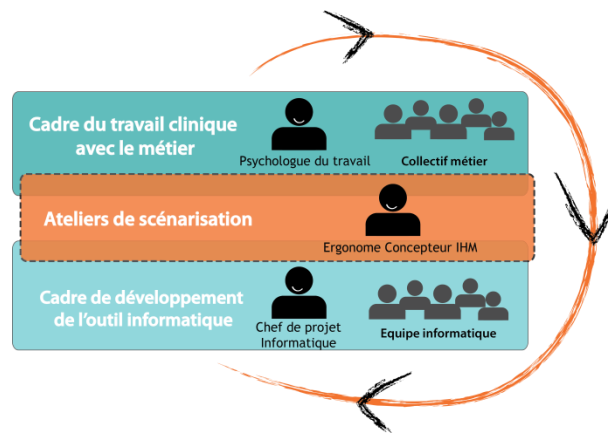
Cadre du travail clinique avec le métier

Psychologue du travail

Collectif métier

Ateliers de scénarisation

Ergonome Concepteur IHM

Cadre de développement de l'outil informatique

Chef de projet Informatique

Equipe informatique